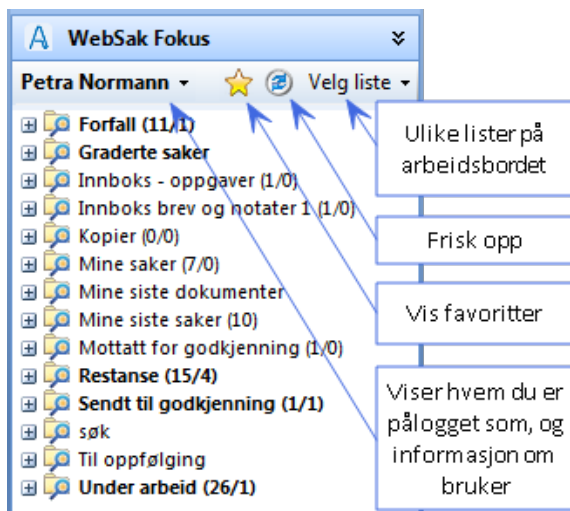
WebSak Fokus

Petra Normann

Velg liste

Forfall (11/1)
Graderte saker
Innboks - oppgaver (1/0)
Innboks brev og notater 1 (1/0)
Kopier (0/0)
Mine saker (7/0)
Mine siste dokumenter
Mine siste saker (10)
Mottatt for godkjenning (1/0)
Restanse (15/4)
Sendt til godkjenning (1/1)
søk
Til oppfølging
Under arbeid (26/1)

Ulike lister på arbeidsbordet

Frisk opp

Vis favoritter

Viser hvem du er pålogget som, og informasjon om bruker